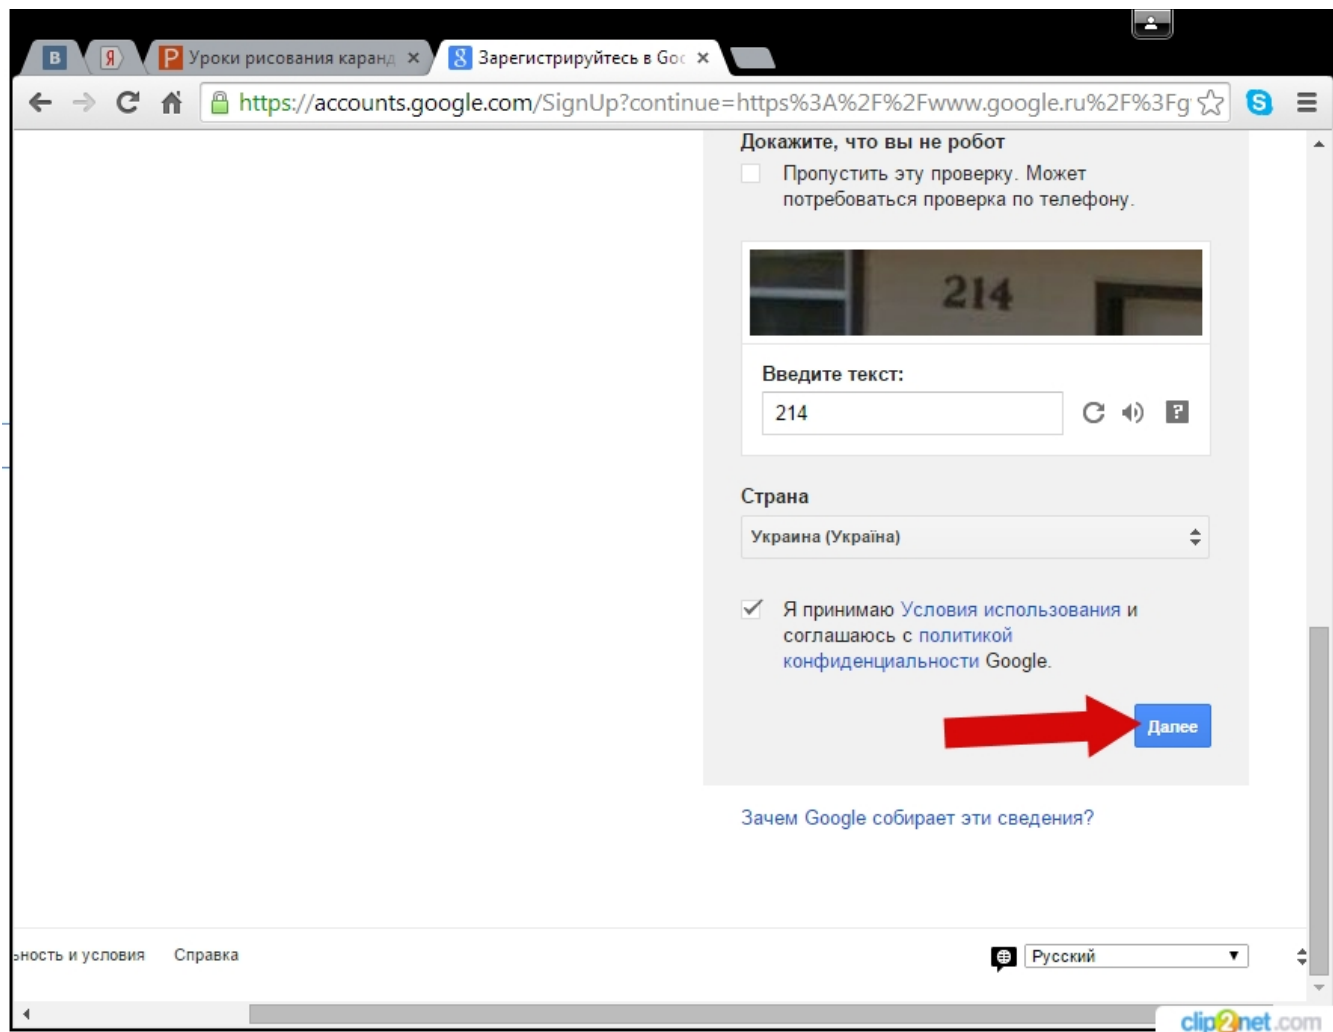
B Я P Уроки рисования каранд × 8 Зарегистрируйтесь в Goc ×

https://accounts.google.com/SignUp?continue=https%3A%2F%2Fwww.google.ru%2F%3Fg

Докажите, что вы не робот

Пропустить эту проверку. Может потребоваться проверка по телефону.

214

Введите текст:

214

Страна

Украина (Україна)

Я принимаю Условия использования и соглашаюсь с политикой конфиденциальности Google.

Далее

Зачем Google собирает эти сведения?

ьность и условия Справка

Русский

clip2net.com